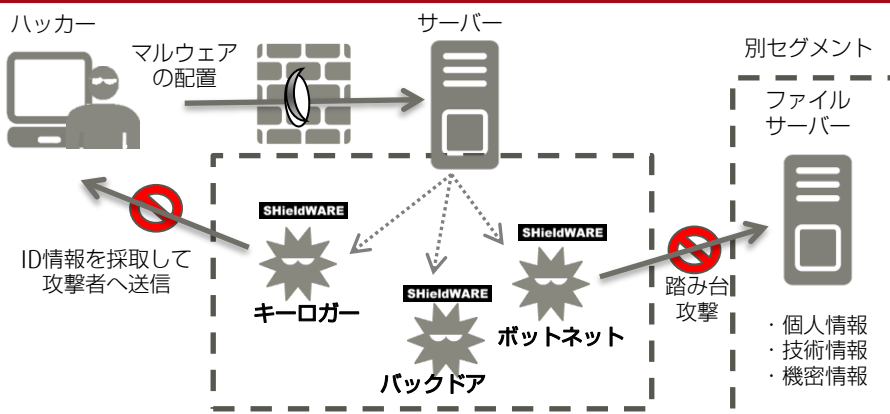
ハッカー

マルウェアの配置

サーバー

別セグメント

ファイルサーバー

SHieldWARE

SHieldWARE

ID情報を採取して攻撃者へ送信

キーロガー

SHieldWARE

ボットネット

踏み台攻撃

バックドア

・個人情報
・技術情報
・機密情報